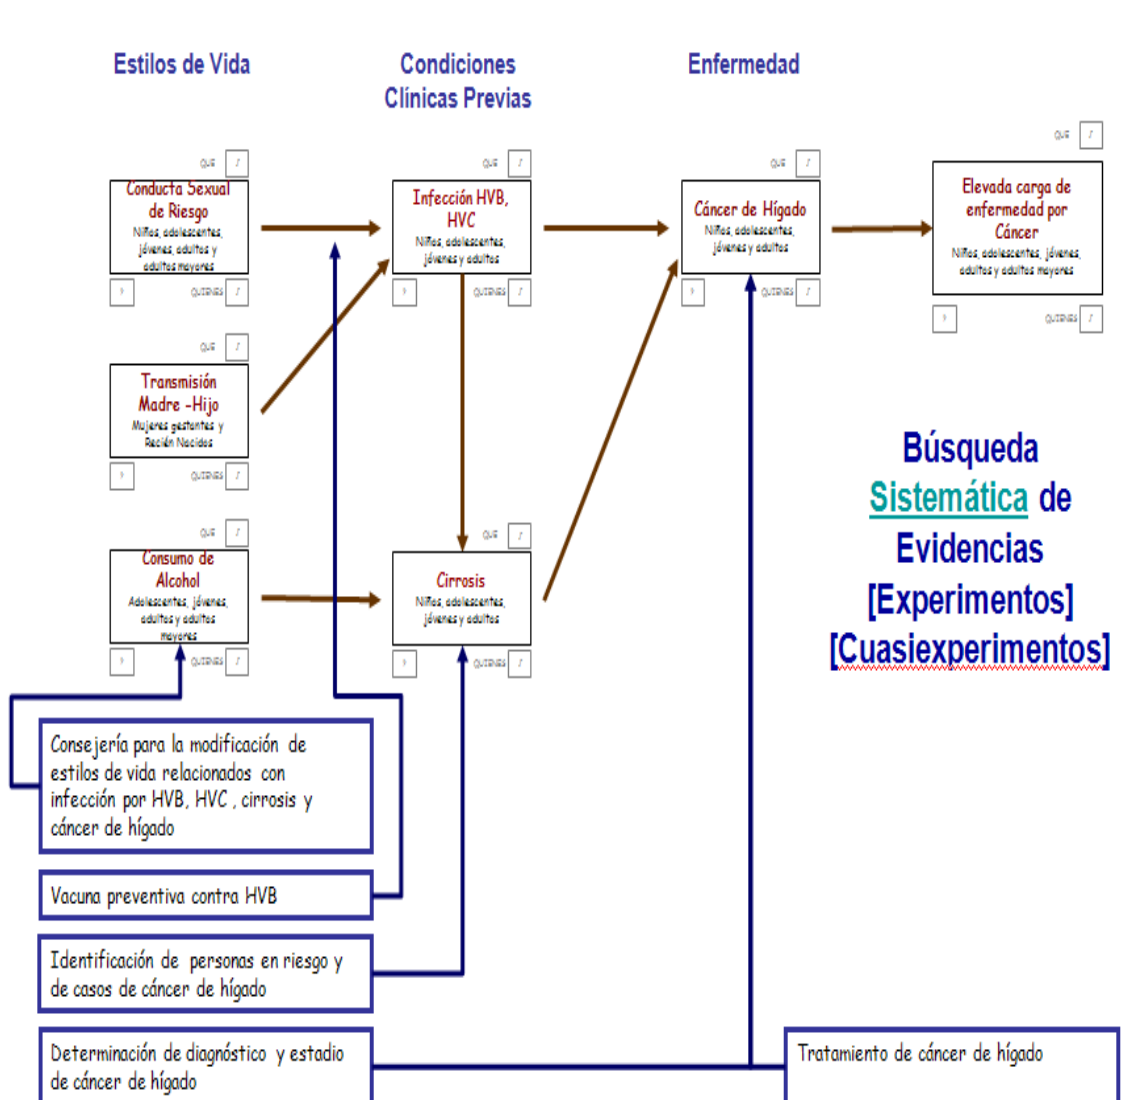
Estilos de Vida

Condiciones Clínicas Previas

Enfermedad

QUE ?

Conducta Sexual de Riesgo
Niños, adolescentes, jóvenes, adultos y adultos mayores

? QUIENES ?

QUE ?

Infección HVB, HVC
Niños, adolescentes, jóvenes y adultos

? QUIENES ?

QUE ?

Cáncer de Hígado
Niños, adolescentes, jóvenes y adultos

? QUIENES ?

QUE ?

Elevada carga de enfermedad por Cáncer
Niños, adolescentes, jóvenes, adultos y adultos mayores

? QUIENES ?

QUE ?

Transmisión Madre -Hijo
Mujeres gestantes y Recién Nacidos

? QUIENES ?

QUE ?

Consumo de Alcohol
Adolescentes, jóvenes, adultos y adultos mayores

? QUIENES ?

QUE ?

Cirrosis
Niños, adolescentes, jóvenes y adultos

? QUIENES ?

Búsqueda Sistemática de Evidencias [Experimentos] [Cuasiexperimentos]

Consejería para la modificación de estilos de vida relacionados con infección por HVB, HVC , cirrosis y cáncer de hígado

Vacuna preventiva contra HVB

Identificación de personas en riesgo y de casos de cáncer de hígado

Determinación de diagnóstico y estadio de cáncer de hígado

Tratamiento de cáncer de hígado